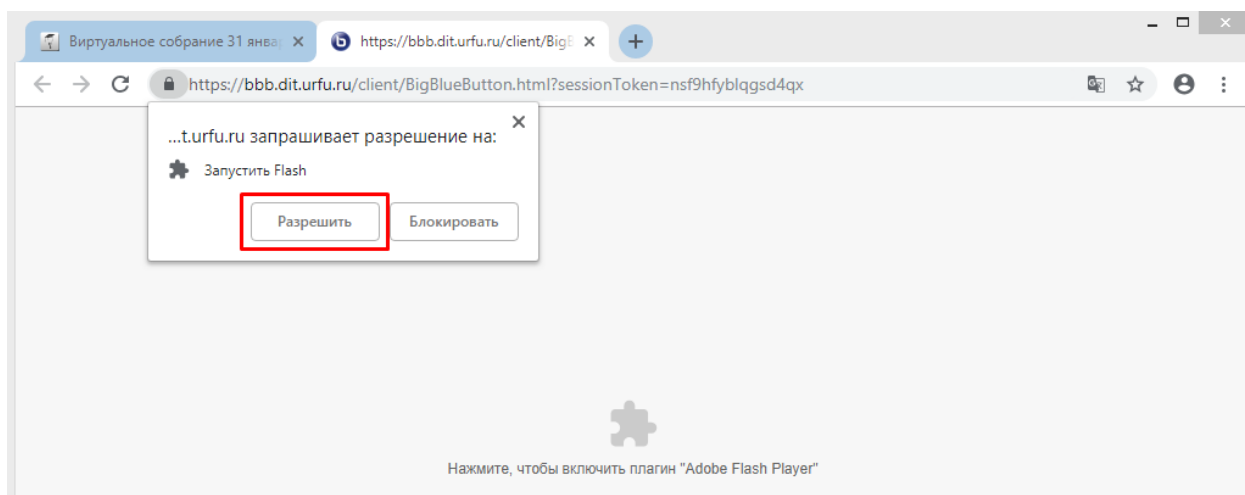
Виртуальное собрание 31 янва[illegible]

https://bbb.dit.urfu.ru/client/BigB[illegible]

https://bbb.dit.urfu.ru/client/BigBlueButton.html?sessionToken=nsf9hfyblqgsd4qx

...t.urfu.ru запрашивает разрешение на:

Запустить Flash

Разрешить

Блокировать

Нажмите, чтобы включить плагин "Adobe Flash Player"